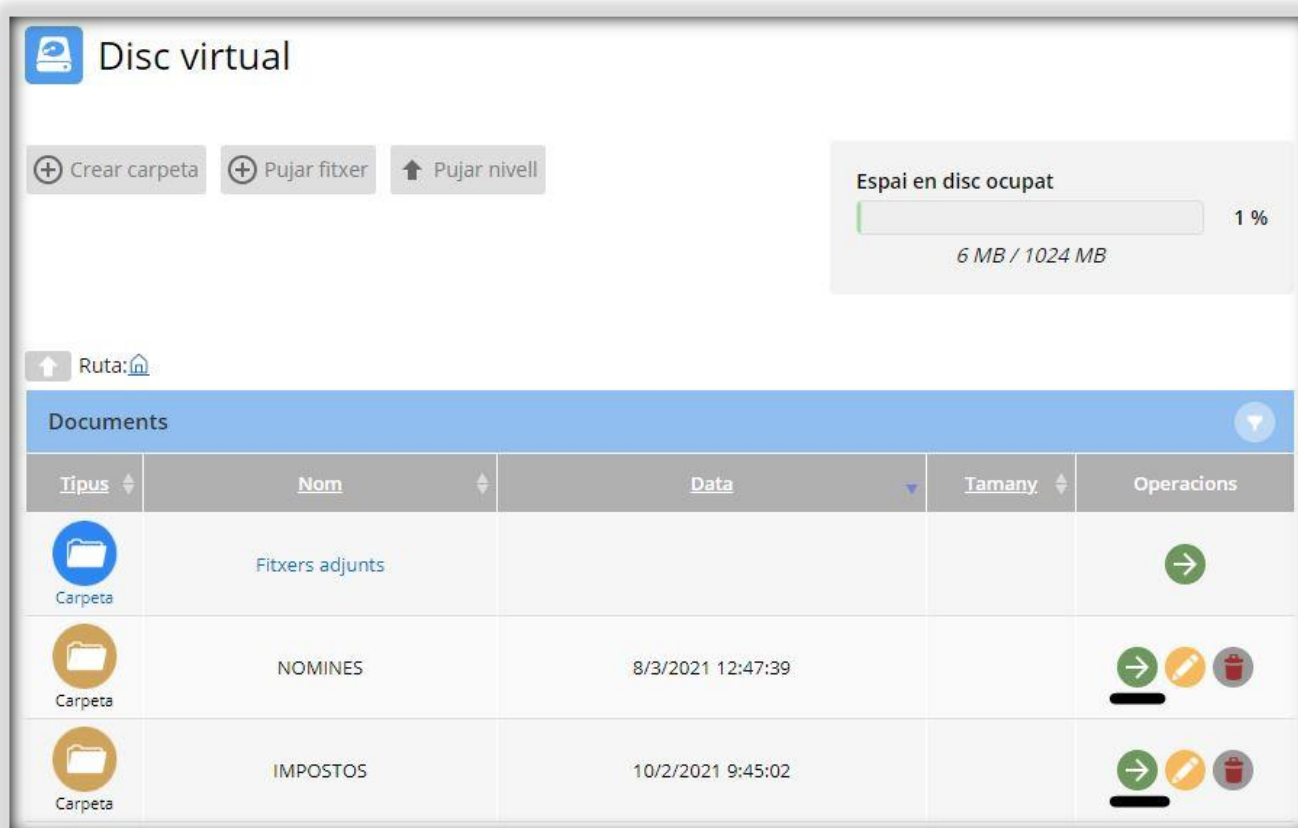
Disc virtual

Crear carpeta Pujar fitxer Pujar nivell

Espai en disc ocupat
1 %
6 MB / 1024 MB

Ruta:

Documents

| Tipus | Nom | Data | Tamany | Operacions |
|---|---|---|---|---|
| Carpeta | Fitxers adjunts | | | |
| Carpeta | NOMINES | 8/3/2021 12:47:39 | | |
| Carpeta | IMPOSTOS | 10/2/2021 9:45:02 | | |